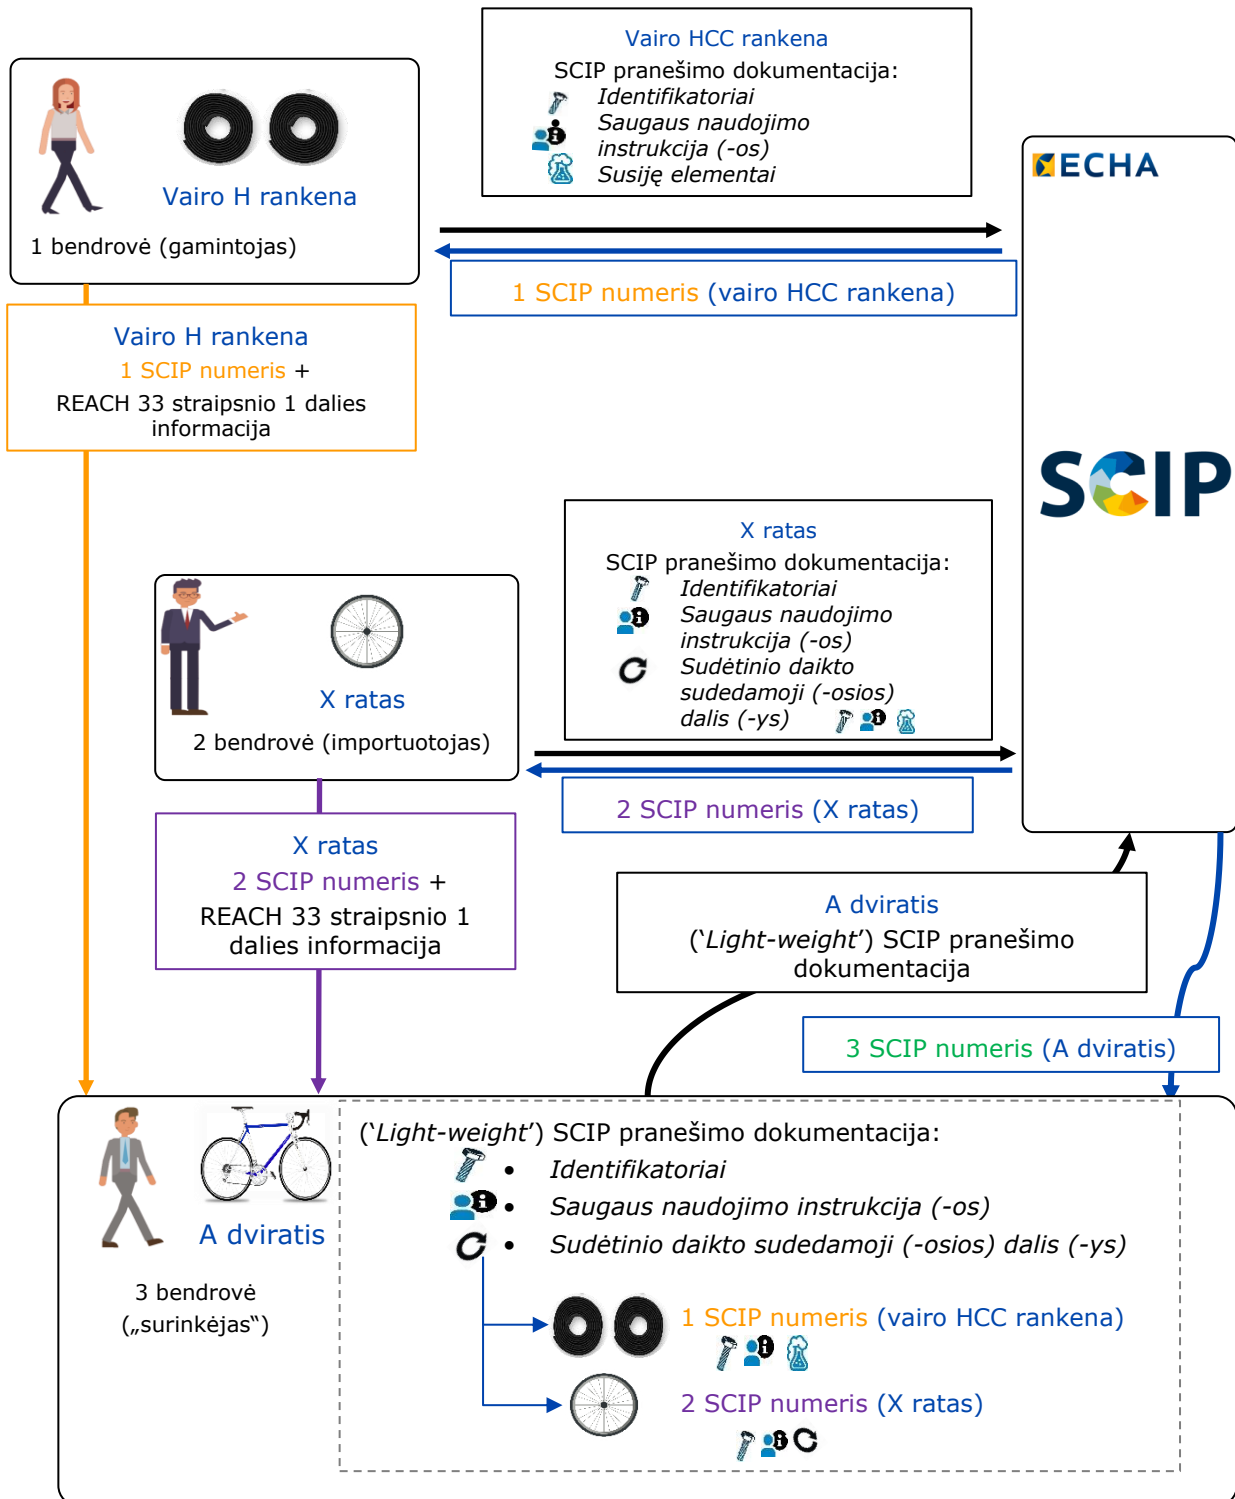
Vairo H rankena

1 bendrovė (gamintojas)

Vairo HCC rankena
SCIP pranešimo dokumentacija:
*Identifikatoriai*
*Saugaus naudojimo instrukcija (-os)*
*Susiję elementai*

ECHA

1 SCIP numeris (vairo HCC rankena)

Vairo H rankena
1 SCIP numeris +
REACH 33 straipsnio 1 dalies informacija

SCIP

X ratas
SCIP pranešimo dokumentacija:
*Identifikatoriai*
*Saugaus naudojimo instrukcija (-os)*
*Sudėtinio daikto sudedamoji (-osios) dalis (-ys)*

X ratas

2 bendrovė (importuotojas)

2 SCIP numeris (X ratas)

X ratas
2 SCIP numeris +
REACH 33 straipsnio 1 dalies informacija

A dviratis
(‘*Light-weight*’) SCIP pranešimo dokumentacija

3 SCIP numeris (A dviratis)

A dviratis

3 bendrovė („surinkėjas“)

(‘*Light-weight*’) SCIP pranešimo dokumentacija:
• *Identifikatoriai*
• *Saugaus naudojimo instrukcija (-os)*
• *Sudėtinio daikto sudedamoji (-osios) dalis (-ys)*

1 SCIP numeris (vairo HCC rankena)

2 SCIP numeris (X ratas)